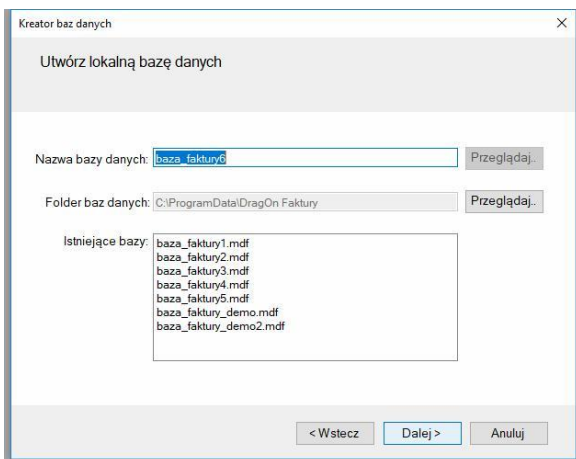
Kreator baz danych

×

Utwórz lokalną bazę danych

Nazwa bazy danych: baza_faktury6

Przeglądaj..

Folder baz danych: C:\ProgramData\DragOn Faktury

Przeglądaj..

Istniejące bazy:
baza_faktury1.mdf
baza_faktury2.mdf
baza_faktury3.mdf
baza_faktury4.mdf
baza_faktury5.mdf
baza_faktury_demo.mdf
baza_faktury_demo2.mdf

< Wstecz

Dalej >

Anuluj